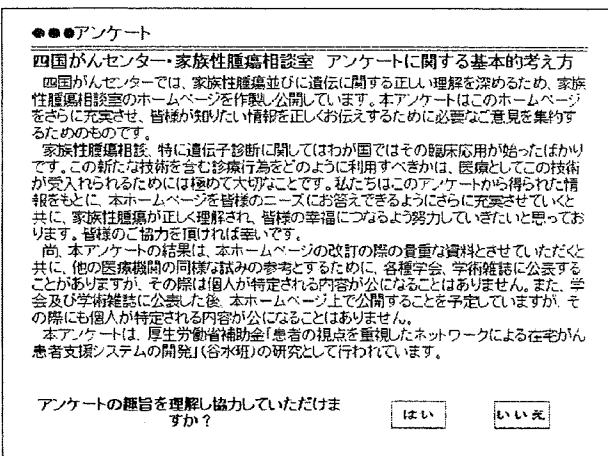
●●●アンケート

四国がんセンター・家族性腫瘍相談室　アンケートに関する基本的考え方

四国がんセンターでは、家族性腫瘍並びに遺伝に関する正しい理解を深めるため、家族性腫瘍相談室のホームページを作製し公開しています。本アンケートはこのホームページをさらに充実させ、皆様が知りたい情報を正しくお伝えするために必要なご意見を集約するためのものです。

家族性腫瘍相談、特に遺伝子診断に関してはわが国ではその臨床応用が始ったばかりです。この新たな技術を含む診療行為をどのように利用すべきかは、医療としてこの技術が受入れられるためには極めて大切なことです。私たちはこのアンケートから得られた情報をもとに、本ホームページを皆様のニーズにお答えできるようにさらに充実させていくと共に、家族性腫瘍が正しく理解され、皆様の幸福につながるよう努力していきたいと思っております。皆様のご協力を頂ければ幸いです。

尚、本アンケートの結果は、本ホームページの改訂の際の貴重な資料とさせていただくと共に、他の医療機関の同様な試みの参考とするために、各種学会、学術雑誌に公表することがありますが、その際は個人が特定される内容が公になることはありません。また、学会及び学術雑誌に公表した後、本ホームページ上で公開することを予定していますが、その際にも個人が特定される内容が公になることはありません。

本アンケートは、厚生労働省補助金「患者の視点を重視したネットワークによる在宅がん患者支援システムの開発」(谷水班)の研究として行われています。

アンケートの趣旨を理解し協力していただけますか？

はい

いいえ